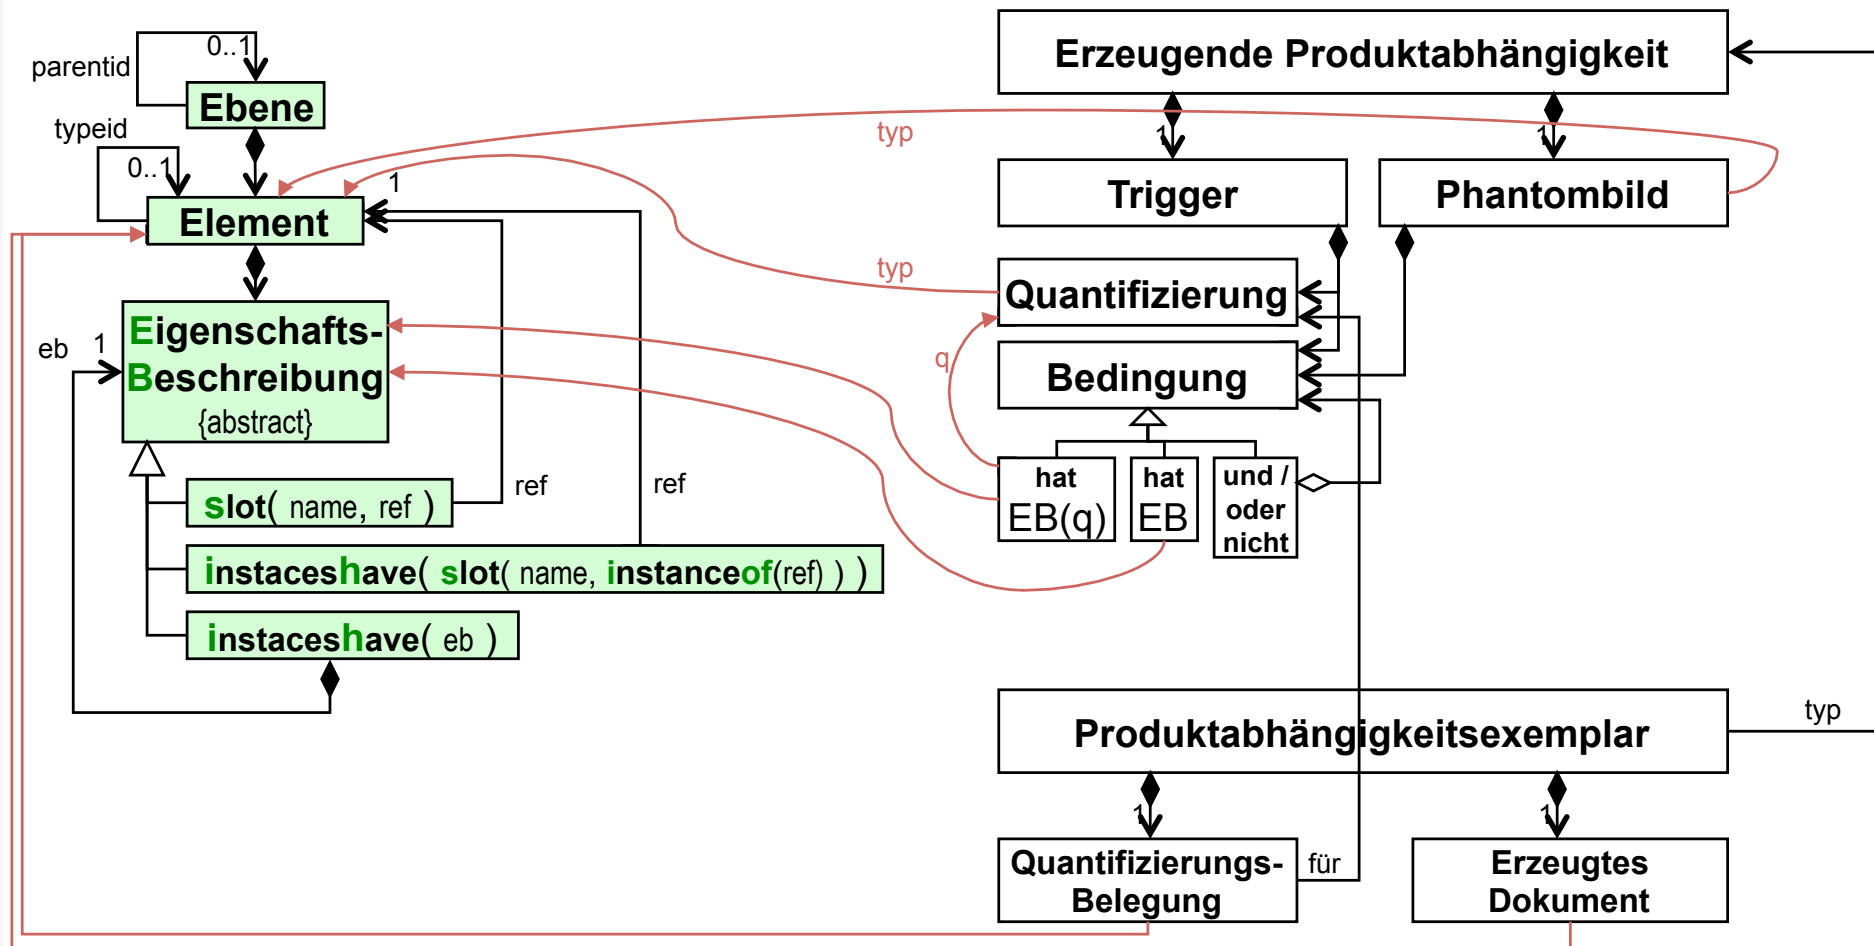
parentid
0..1
Ebene
typeid
0..1
Element
1
eb
1
Eigenschafts-Beschreibung
{abstract}
slot( name, ref )
ref
ref
instaceshave( slot( name, instanceof(ref) ) )
instaceshave( eb )
Erzeugende Produktabhängigkeit
typ
1
1
Trigger
Phantombild
typ
Quantifizierung
q
Bedingung
hat
EB(q)
hat
EB
und / oder nicht
Produktabhängigkeitsexemplar
typ
1
1
Quantifizierungs-Belegung
für
Erzeugtes Dokument